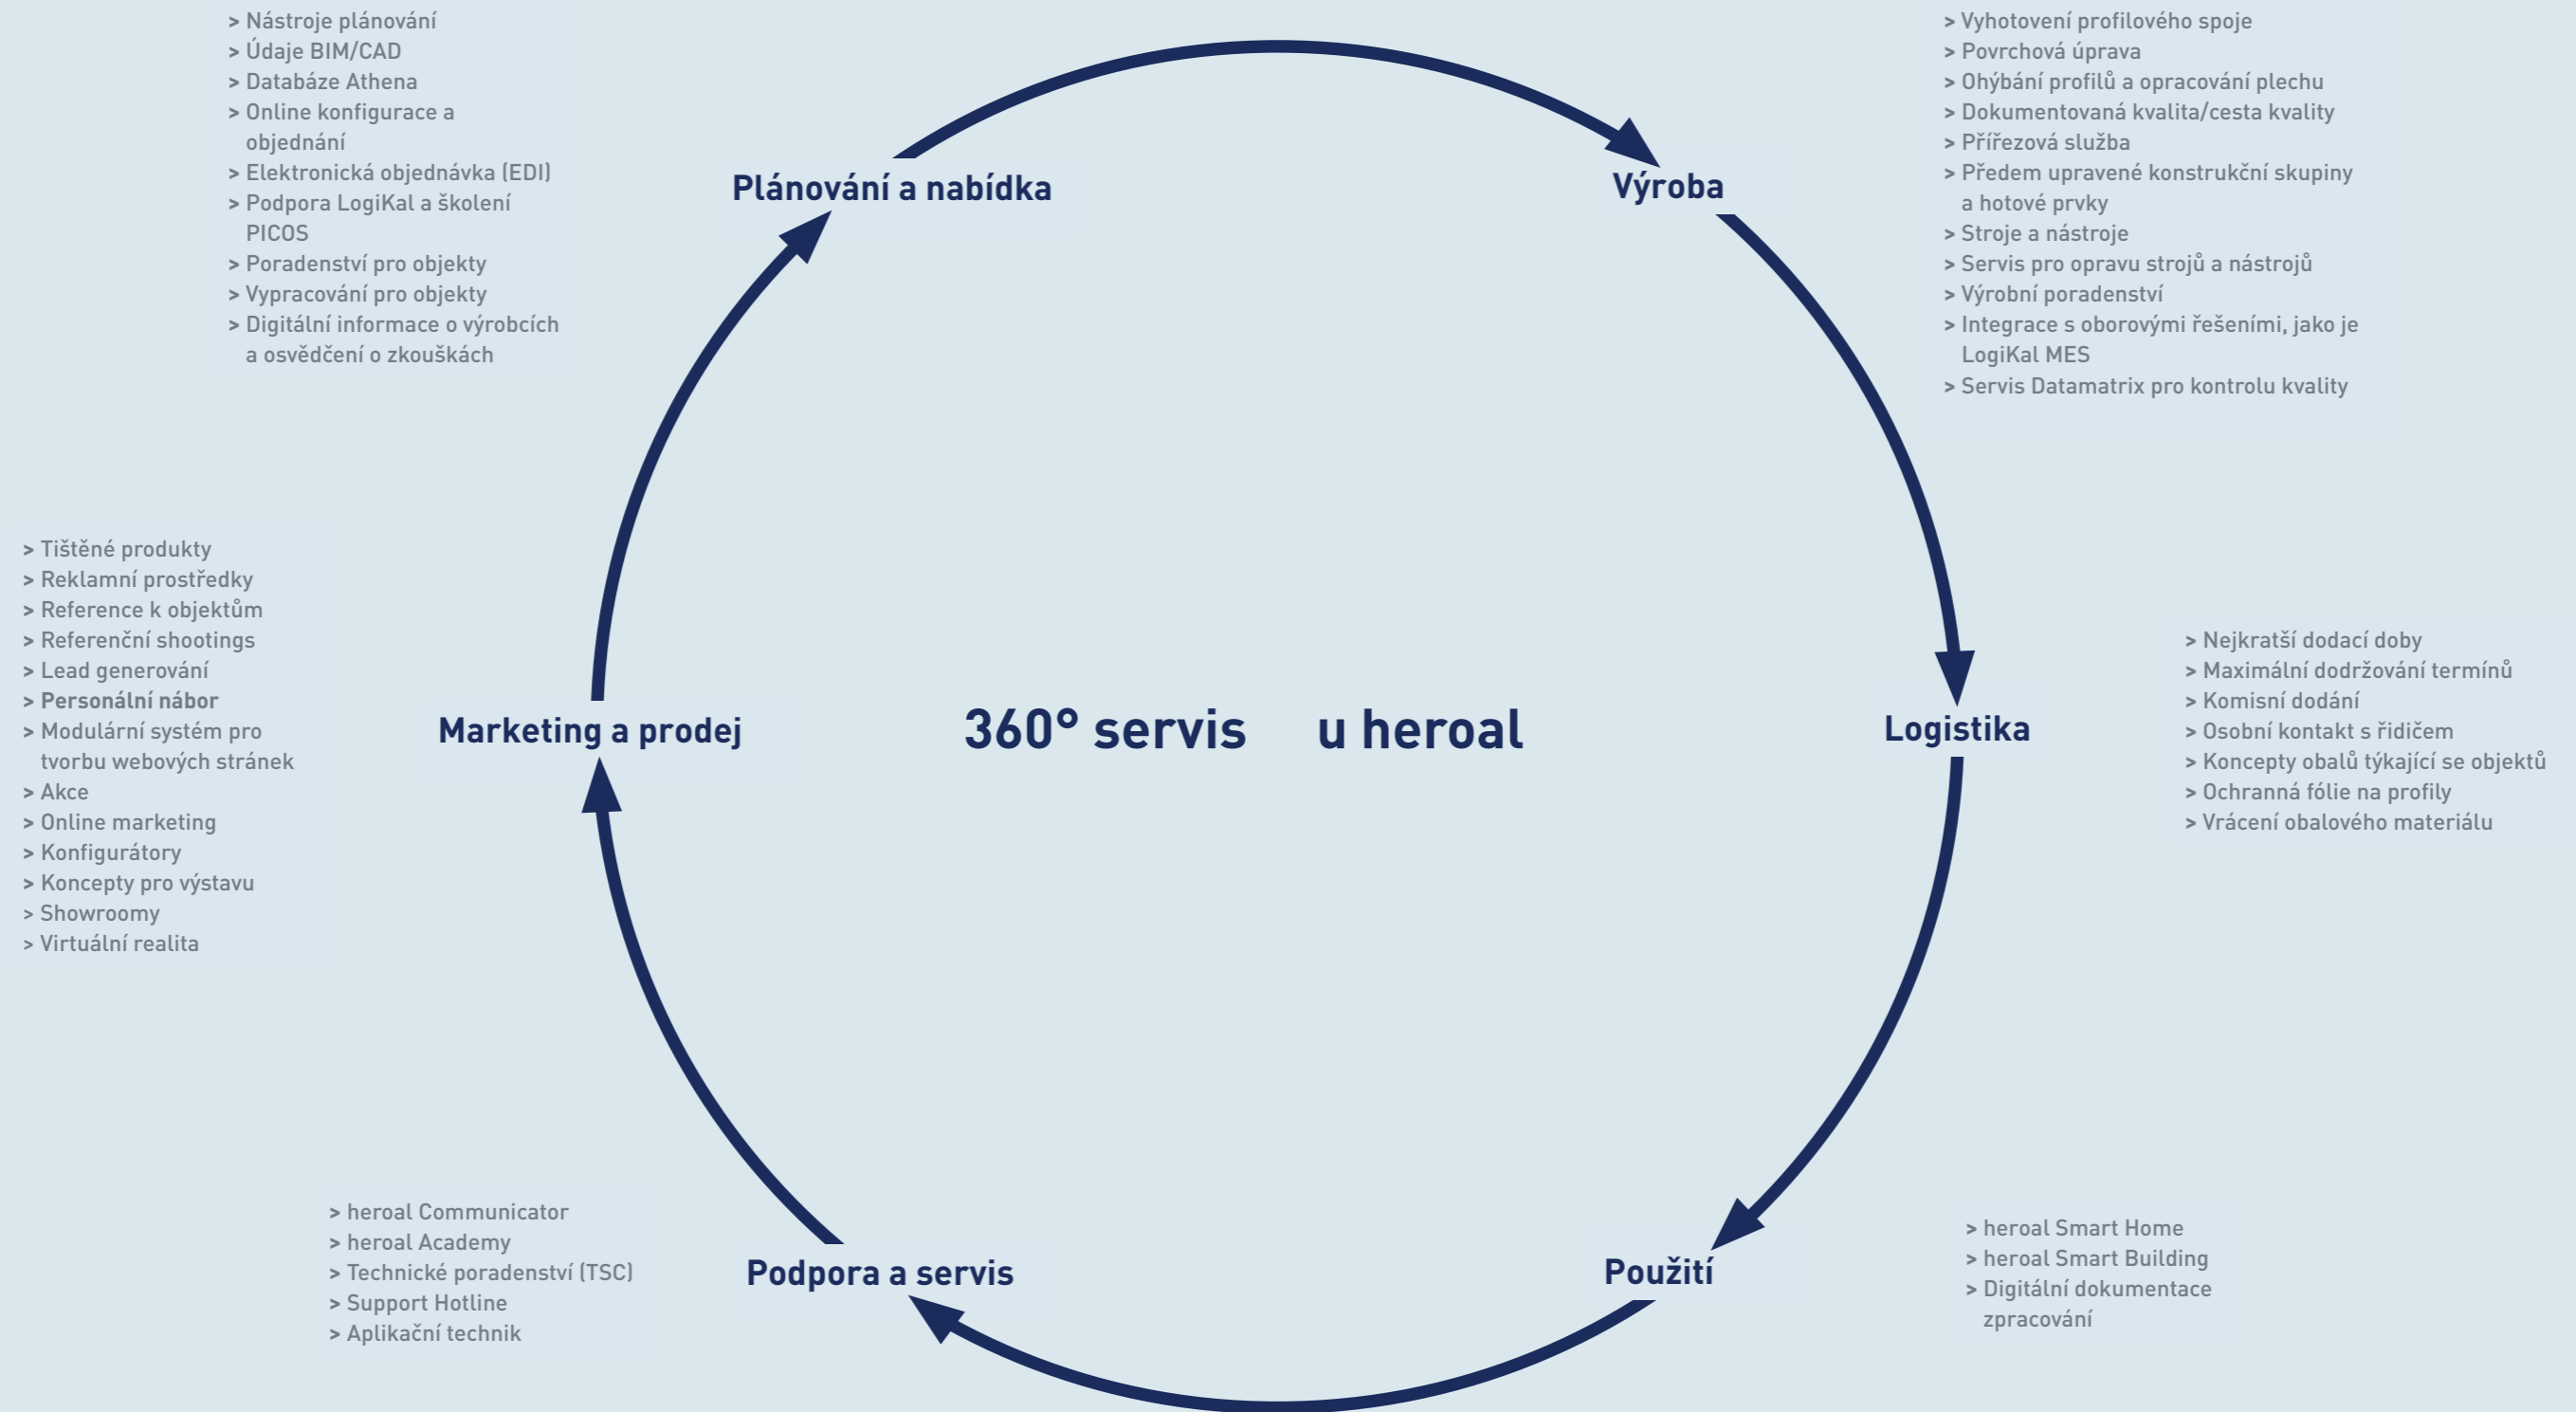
> Nástroje plánování
> Údaje BIM/CAD
> Databáze Athena
> Online konfigurace a objednání
> Elektronická objednávka (EDI)
> Podpora LogiKal a školení PICOS
> Poradenství pro objekty
> Vypracování pro objekty
> Digitální informace o výrobcích a osvědčení o zkouškách

Plánování a nabídka

Výroba

> Vyhotovení profilového spoje
> Povrchová úprava
> Ohýbání profilů a opracování plechu
> Dokumentovaná kvalita/cesta kvality
> Přířezová služba
> Předem upravené konstrukční skupiny a hotové prvky
> Stroje a nástroje
> Servis pro opravu strojů a nástrojů
> Výrobní poradenství
> Integrace s oborovými řešeními, jako je LogiKal MES
> Servis Datamatrix pro kontrolu kvality

> Tištěné produkty
> Reklamní prostředky
> Reference k objektům
> Referenční shootings
> Lead generování
> Personální nábor
> Modulární systém pro tvorbu webových stránek
> Akce
> Online marketing
> Konfigurátory
> Koncepty pro výstavu
> Showroomy
> Virtuální realita

Marketing a prodej

360° servis u heroal

Logistika

> Nejkratší dodací doby
> Maximální dodržování termínů
> Komisní dodání
> Osobní kontakt s řidičem
> Koncepty obalů týkající se objektů
> Ochranná fólie na profily
> Vrácení obalového materiálu

> heroal Communicator
> heroal Academy
> Technické poradenství (TSC)
> Support Hotline
> Aplikační technik

Podpora a servis

Použití

> heroal Smart Home
> heroal Smart Building
> Digitální dokumentace zpracování